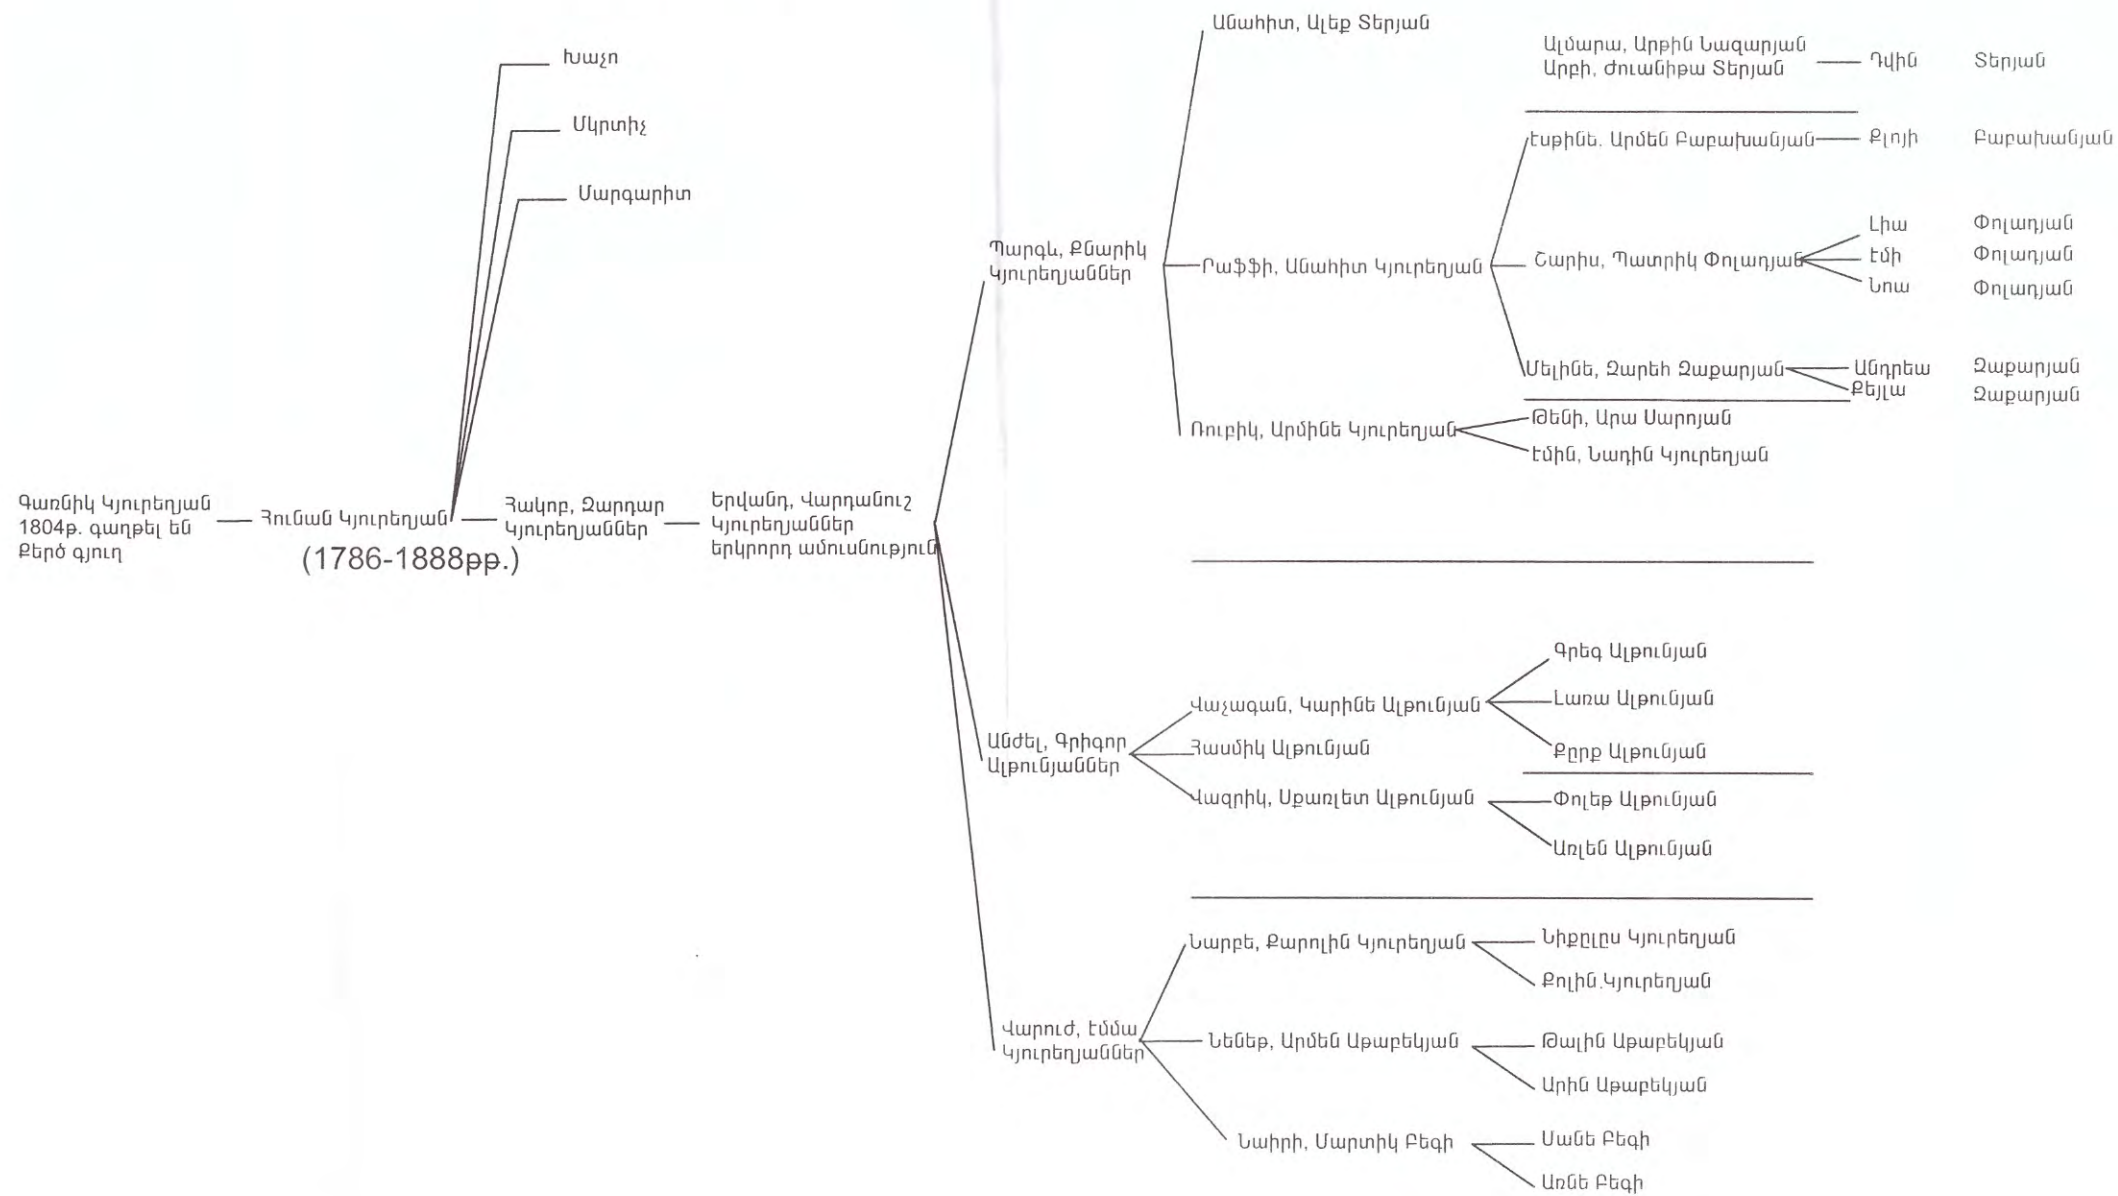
Գառնիկ Կյուրեղյան
1804թ. գաղթել են
Քերծ գյուղ

Յունան Կյուրեղյան
(1786-1888թթ.)

Խաչո
Մկրտիչ
Մարգարիտ

Յակոբ, Զարդար Կյուրեղյաններ

Երվանդ, Վարդանուշ Կյուրեղյաններ երկրորդ ամուսնություն

Պարգև, Քնարիկ Կյուրեղյաններ

Անահիտ, Ալեք Տերյան

Ալմարա, Արբին Նազարյան
Արբի, Ժուանիթա Տերյան — Դվին Տերյան

Րաֆֆի, Անահիտ Կյուրեղյան

Էսթինե. Արմեն Բաբախանյան — Քլոյի Բաբախանյան

Շարիս, Պատրիկ Փոլադյան
Լիա Փոլադյան
Էմի Փոլադյան
Նոա Փոլադյան

Մելինե, Զարեհ Զաքարյան
Անդրեա Զաքարյան
Քեյլա Զաքարյան

Ռուբիկ, Արմինե Կյուրեղյան
Թենի, Արա Սարոյան
Էմին, Նադին Կյուրեղյան

Անժել, Գրիգոր Ալթունյաններ

Վաչագան, Կարինե Ալթունյան
Գրեգ Ալթունյան
Լառա Ալթունյան
Քըրք Ալթունյան

Յասմիկ Ալթունյան

Վազրիկ, Սքառլետ Ալթունյան
Փոլեք Ալթունյան
Առլեն Ալթունյան

Վարուժ, Էմմա Կյուրեղյաններ

Նարբե, Քարոլին Կյուրեղյան
Նիքոլըս Կյուրեղյան
Քոլին.Կյուրեղյան

Նենեթ, Արմեն Աքաբեկյան
Թալին Աքաբեկյան
Արին Աքաբեկյան

Նաիրի, Մարտիկ Բեգի
Սանե Բեգի
Առնե Բեգի